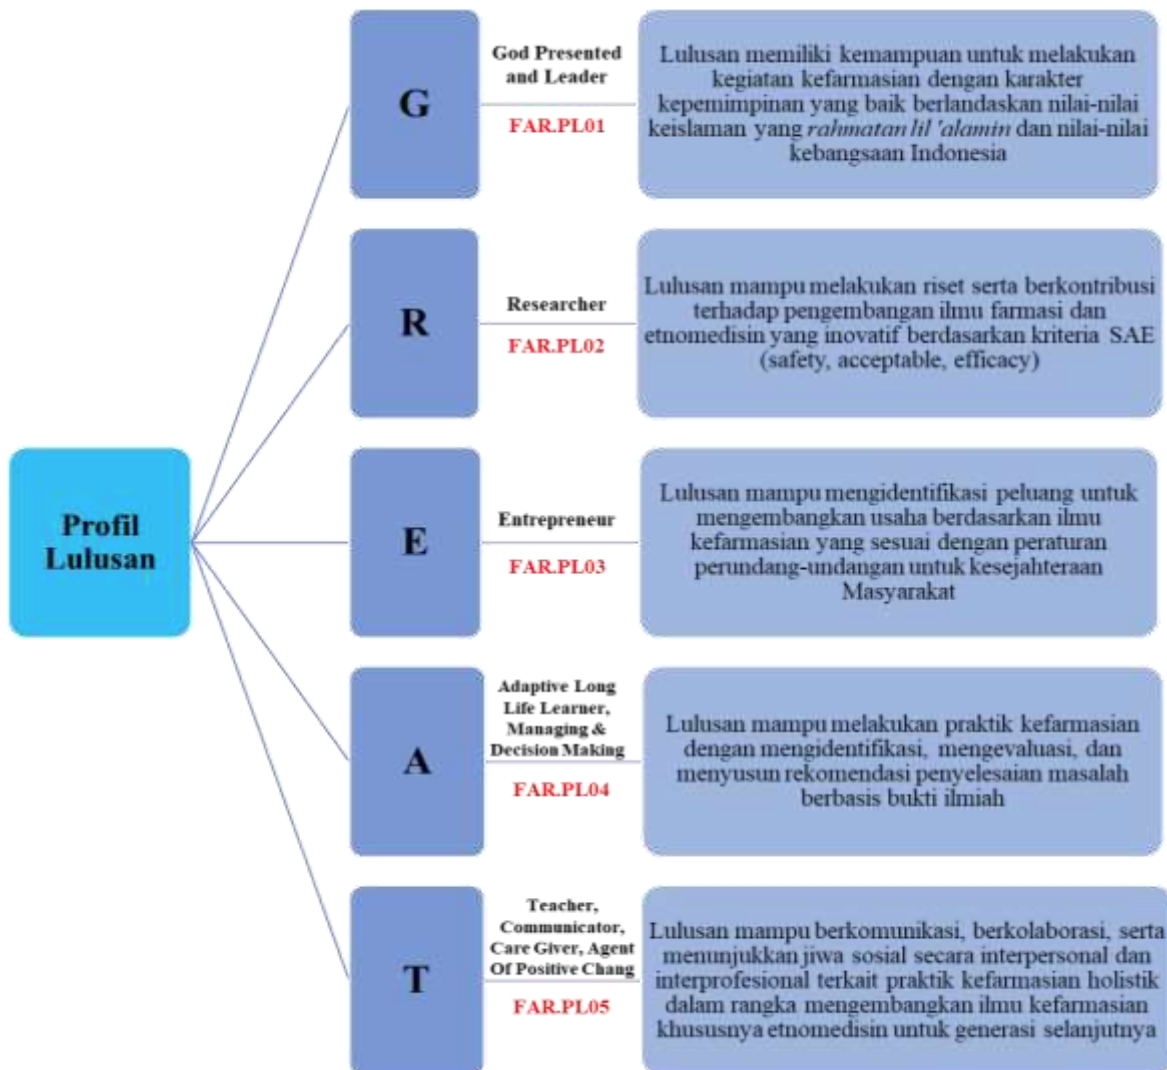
Profil Lulusan

G

God Presented and Leader

FAR.PL01

Lulusan memiliki kemampuan untuk melakukan kegiatan kefarmasian dengan karakter kepemimpinan yang baik berlandaskan nilai-nilai keislaman yang *rahmatan lil 'alamin* dan nilai-nilai kebangsaan Indonesia

R

Researcher

FAR.PL02

Lulusan mampu melakukan riset serta berkontribusi terhadap pengembangan ilmu farmasi dan etnomedisin yang inovatif berdasarkan kriteria SAE (safety, acceptable, efficacy)

E

Entrepreneur

FAR.PL03

Lulusan mampu mengidentifikasi peluang untuk mengembangkan usaha berdasarkan ilmu kefarmasian yang sesuai dengan peraturan perundang-undangan untuk kesejahteraan Masyarakat

A

Adaptive Long Life Learner, Managing & Decision Making

FAR.PL04

Lulusan mampu melakukan praktik kefarmasian dengan mengidentifikasi, mengevaluasi, dan menyusun rekomendasi penyelesaian masalah berbasis bukti ilmiah

T

Teacher, Communicator, Care Giver, Agent Of Positive Chang

FAR.PL05

Lulusan mampu berkomunikasi, berkolaborasi, serta menunjukkan jiwa sosial secara interpersonal dan interprofesional terkait praktik kefarmasian holistik dalam rangka mengembangkan ilmu kefarmasian khususnya etnomedisin untuk generasi selanjutnya